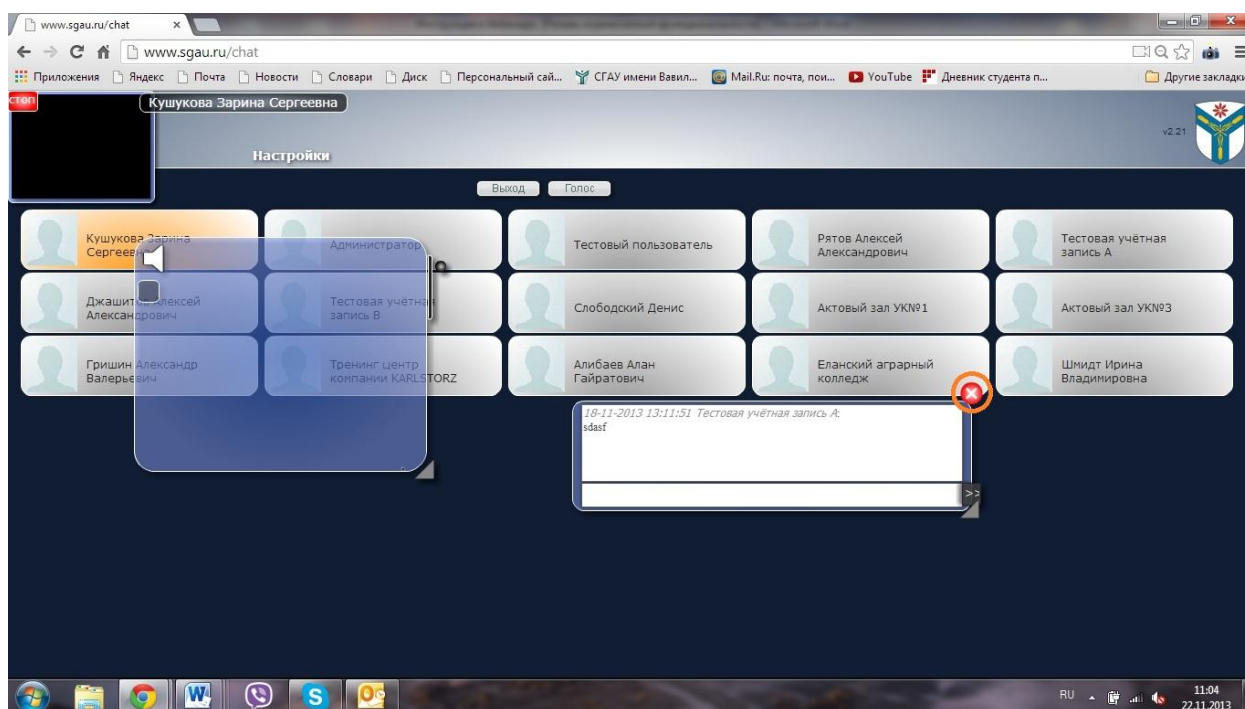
www.sgau.ru/chat ×

www.sgau.ru/chat

Приложения | Яндекс | Почта | Новости | Словари | Диск | Персональный сай... | СГАУ имени Вавил... | Mail.Ru: почта, пои... | YouTube | Дневник студента п... | Другие закладки

стоп

Кушукова Зарина Сергеевна

Настройки

v2.21

Выход | Голос

Кушукова Зарина Сергеевна

Администратор

Тестовый пользователь

Рятов Алексей Александрович

Тестовая учётная запись А

Джашитов Алексей Александрович

Тестовая учётная запись В

Слободский Денис

Актовый зал УК№1

Актовый зал УК№3

Гришин Александр Валерьевич

Тренинг центр компании KARLSTORZ

Алибаев Алан Гайратович

Еланский аграрный колледж

Шмидт Ирина Владимировна

18-11-2013 13:11:51 Тестовая учётная запись А:
sdasf

>>

RU 11:04 22.11.2013